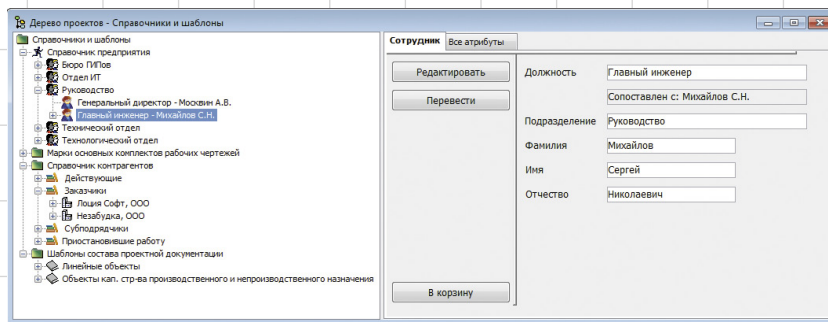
Дерево проектов - Справочники и шаблоны

Справочники и шаблоны
Справочник предприятия
Бюро ГИПов
Отдел ИТ
Руководство
Генеральный директор - Москвин А.В.
Главный инженер - Михайлов С.Н.
Технический отдел
Технологический отдел
Марки основных комплектов рабочих чертежей
Справочник контрагентов
Действующие
Заказчики
Лоция Софт, ООО
Незабудка, ООО
Субподрядчики
Приостановившие работу
Шаблоны состава проектной документации
Линейные объекты
Объекты кап. стр-ва производственного и непроизводственного назначения

Сотрудник | Все атрибуты

Редактировать
Перевести
В корзину

| Должность | Главный инженер |
|---|---|
| | Сопоставлен с: Михайлов С.Н. |
| Подразделение | Руководство |
| Фамилия | Михайлов |
| Имя | Сергей |
| Отчество | Николаевич |